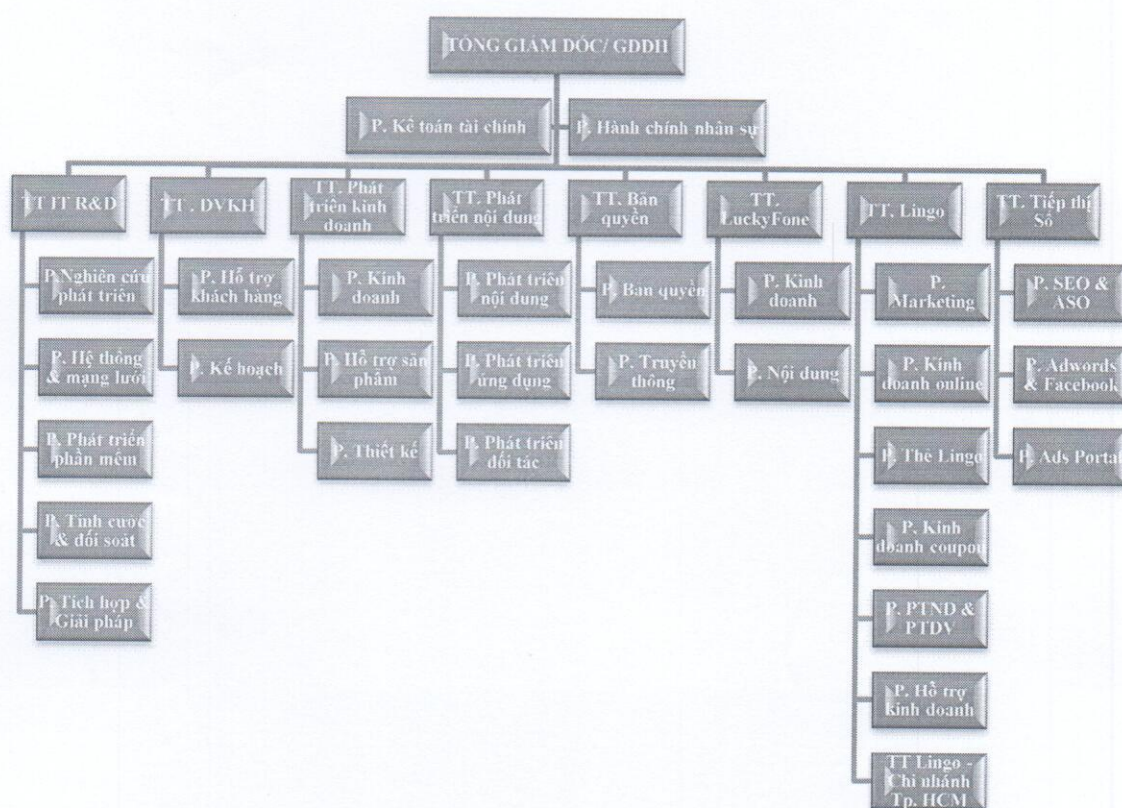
TỔNG GIÁM ĐỐC/ GĐĐH

P. Kế toán tài chính

P. Hành chính nhân sự

TT IT R&D

P. Nghiên cứu phát triển

P. Hệ thống & mạng lưới

P. Phát triển phần mềm

P. Tính cước & đối soát

P. Tích hợp & Giải pháp

TT. DVKH

P. Hỗ trợ khách hàng

P. Kế hoạch

TT. Phát triển kinh doanh

P. Kinh doanh

P. Hỗ trợ sản phẩm

P. Thiết kế

TT. Phát triển nội dung

P. Phát triển nội dung

P. Phát triển ứng dụng

P. Phát triển đối tác

TT. Bản quyền

P. Bản quyền

P. Truyền thông

TT. LuckyFone

P. Kinh doanh

P. Nội dung

TT. Lingo

P. Marketing

P. Kinh doanh online

P. Thẻ Lingo

P. Kinh doanh coupon

P. PTND & PTDV

P. Hỗ trợ kinh doanh

TT Lingo - Chi nhánh Tp. HCM

TT. Tiếp thị Số

P. SEO & ASO

P. Adwords & Facebook

P. Ads Portal